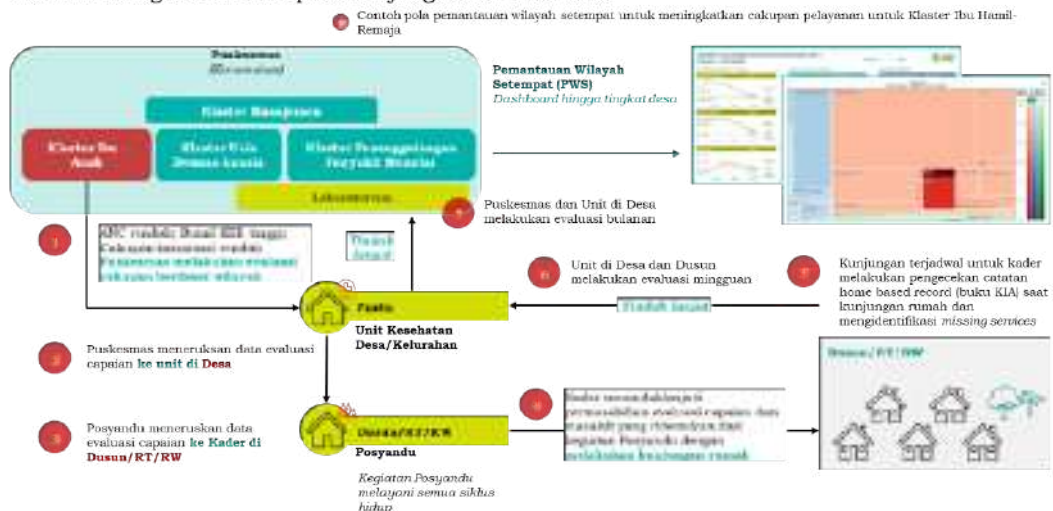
Contoh pola pemantauan wilayah setempat untuk meningkatkan cakupan pelayanan untuk Klaster Ibu Hamil-Remaja

Puskesmas
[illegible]

Klaster Manajemen

Klaster Ibu Anak

Klaster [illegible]

Klaster Penanggulangan Penyakit Menular

Laboratorium

Pemantauan Wilayah Setempat (PWS)
Dashboard hingga tingkat desa

Puskesmas dan Unit di Desa melakukan evaluasi bulanan

ANC rendah; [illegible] tinggi
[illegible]
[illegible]

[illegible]

Unit di Desa dan Dusun melakukan evaluasi mingguan

Kunjungan terjadwal untuk kader melakukan pengecekan catatan home based record (buku KIA) saat kunjungan rumah dan mengidentifikasi missing services

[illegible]

Pustu
Unit Kesehatan Desa/Kelurahan

Puskesmas meneruskan data evaluasi capaian ke unit di Desa

Dusun/RT/RW

Posyandu meneruskan data evaluasi capaian ke Kader di Dusun/RT/RW

Dusun/RT/RW
Posyandu

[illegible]

Kegiatan Posyandu melayani semua siklus hidup